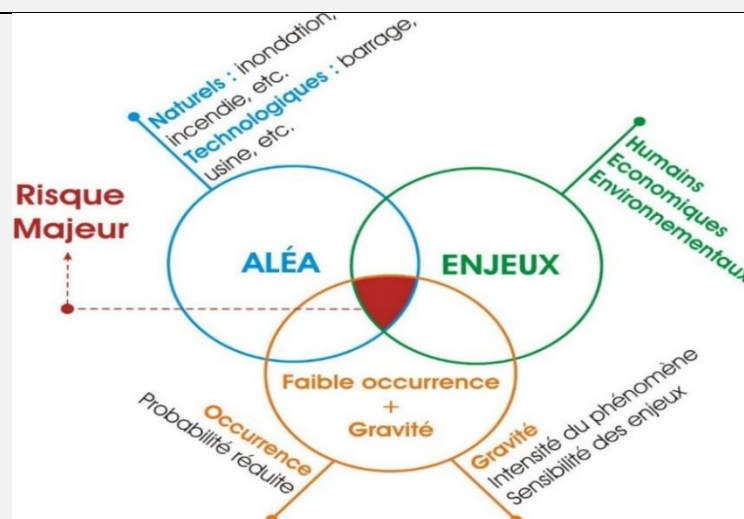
Naturels : inondation, incendie, etc.
Technologiques : barrage, usine, etc.

Humains
Economiques
Environnementaux

Risque Majeur

ALÉA

ENJEUX

Faible occurrence
+
Gravité

Occurrence
Probabilité réduite

Gravité
Intensité du phénomène
Sensibilité des enjeux